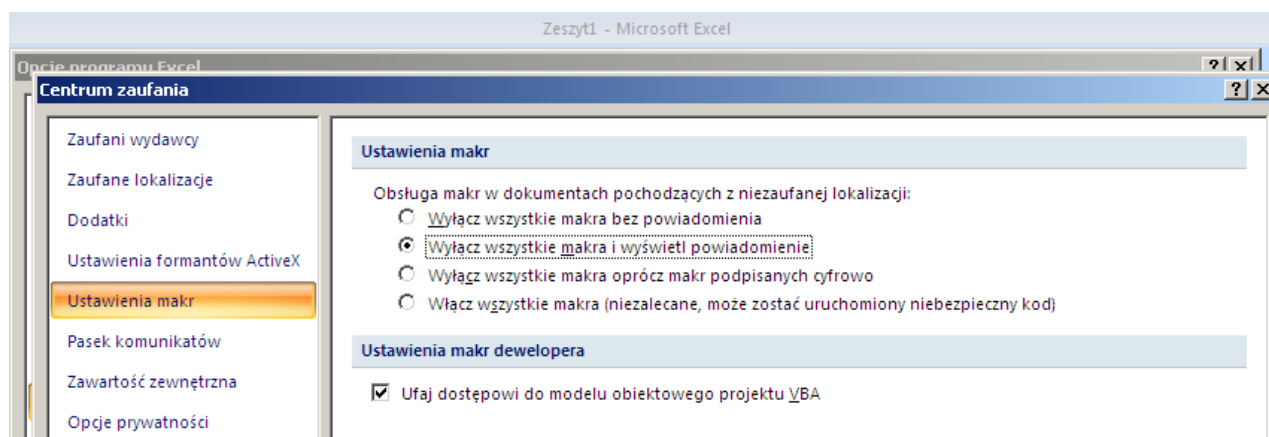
Zeszyt1 - Microsoft Excel

Opcje programu Excel

Centrum zaufania

Zaufani wydawcy
Zaufane lokalizacje
Dodatki
Ustawienia formantów ActiveX
Ustawienia makr
Pasek komunikatów
Zawartość zewnętrzna
Opcje prywatności

Ustawienia makr

Obsługa makr w dokumentach pochodzących z niezaufanej lokalizacji:
Wyłącz wszystkie makra bez powiadomienia
Wyłącz wszystkie makra i wyświetl powiadomienie
Wyłącz wszystkie makra oprócz makr podpisanych cyfrowo
Włącz wszystkie makra (niezalecane, może zostać uruchomiony niebezpieczny kod)

Ustawienia makr dewelopera

Ufaj dostępowi do modelu obiektowego projektu VBA